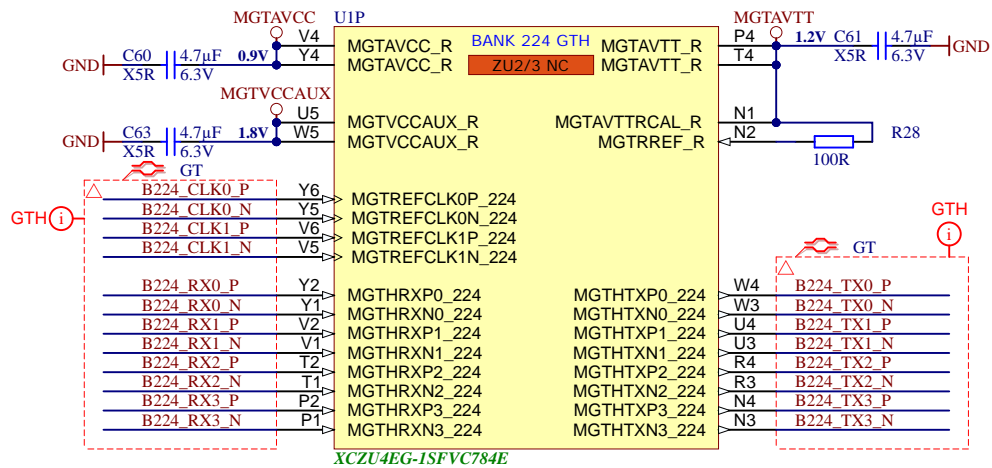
MGTAVCC U1P
V4 MGTAVCC_R
Y4 MGTAVCC_R
0.9V
GND C60 X5R 4.7μF 6.3V
BANK 224 GTH
ZU2/3 NC
MGTAVTT
P4 MGTAVTT_R
T4 MGTAVTT_R
1.2V C61 4.7μF X5R 6.3V GND
MGTVCCAUX
U5 MGTVCCAUX_R
W5 MGTVCCAUX_R
1.8V
GND C63 X5R 4.7μF 6.3V
MGTAVTTRCAL_R N1
MGTRREF_R N2
R28
100R
GT
GTH
B224_CLK0_P Y6 MGTREFCLK0P_224
B224_CLK0_N Y5 MGTREFCLK0N_224
B224_CLK1_P V6 MGTREFCLK1P_224
B224_CLK1_N V5 MGTREFCLK1N_224
GTH
GT
B224_RX0_P Y2 MGTHRXP0_224
B224_RX0_N Y1 MGTHRXN0_224
B224_RX1_P V2 MGTHRXP1_224
B224_RX1_N V1 MGTHRXN1_224
B224_RX2_P T2 MGTHRXP2_224
B224_RX2_N T1 MGTHRXN2_224
B224_RX3_P P2 MGTHRXP3_224
B224_RX3_N P1 MGTHRXN3_224
MGTHTXP0_224 W4 B224_TX0_P
MGTHTXN0_224 W3 B224_TX0_N
MGTHTXP1_224 U4 B224_TX1_P
MGTHTXN1_224 U3 B224_TX1_N
MGTHTXP2_224 R4 B224_TX2_P
MGTHTXN2_224 R3 B224_TX2_N
MGTHTXP3_224 N4 B224_TX3_P
MGTHTXN3_224 N3 B224_TX3_N
XCZU4EG-1SFVC784E